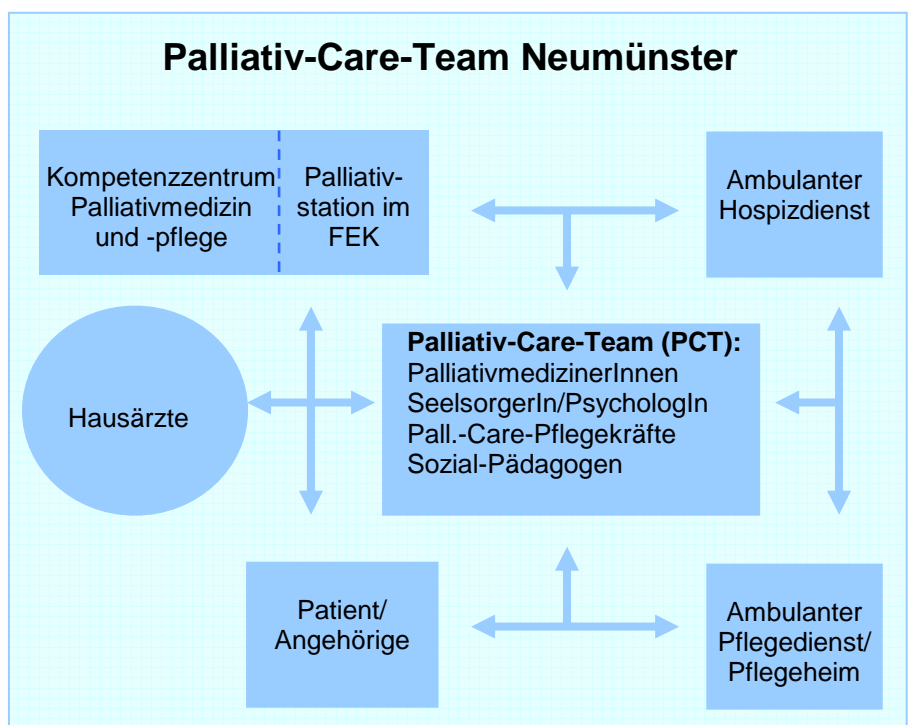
Palliativ-Care-Team Neumünster

Kompetenzzentrum Palliativmedizin und -pflege

Palliativstation im FEK

Ambulanter Hospizdienst

Hausärzte

Palliativ-Care-Team (PCT):
PalliativmedizinerInnen
SeelsorgerIn/PsychologIn
Pall.-Care-Pflegekräfte
Sozial-Pädagogen

Patient/ Angehörige

Ambulanter Pflegedienst/ Pflegeheim